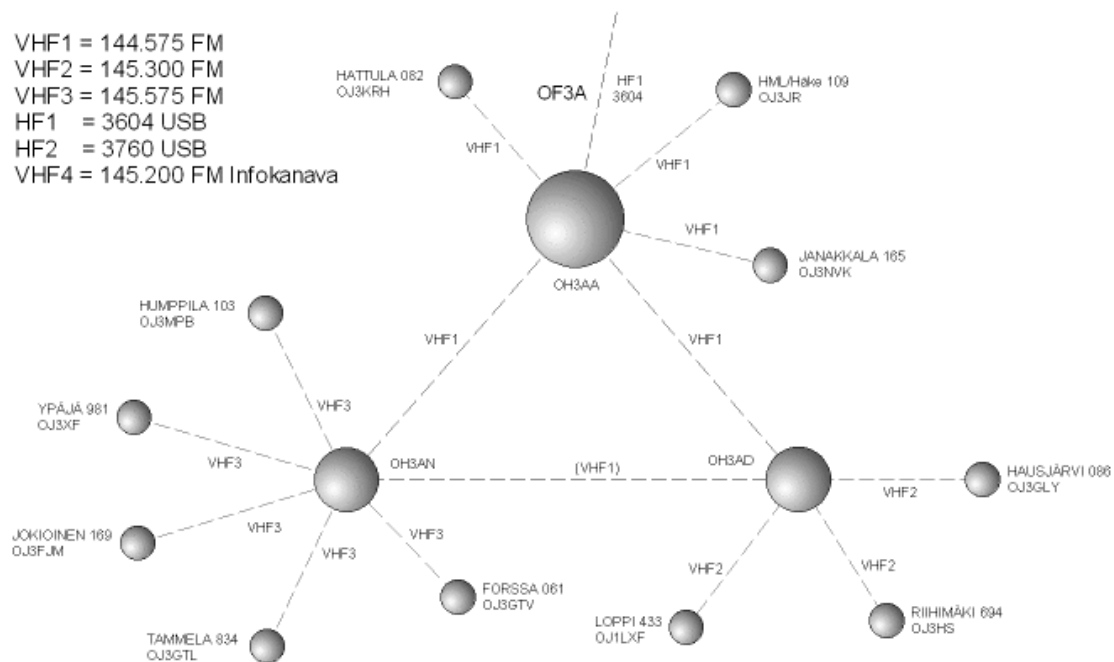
VHF1 = 144.575 FM
VHF2 = 145.300 FM
VHF3 = 145.575 FM
HF1 = 3604 USB
HF2 = 3760 USB
VHF4 = 145.200 FM Infokanava

HATTULA 082
OJ3KRH

OF3A

HF1
3604

HML/Häke 109
OJ3JR

VHF1

VHF1

VHF1

JANAKKALA 165
OJ3NVK

OH3AA

HUMPPILA 103
OJ3MPB

VHF1

VHF1

VHF3

YPÄJÄ 981
OJ3XF

VHF3

OH3AN

(VHF1)

OH3AD

HAUSJÄRVI 086
OJ3GLY

VHF2

JOKIOINEN 169
OJ3FJM

VHF3

VHF3

VHF3

VHF2

VHF2

FORSSA 061
OJ3GTV

LOPPI 433
OJ1LXF

RIIHIMÄKI 694
OJ3HS

TAMMELA 834
OJ3GTL